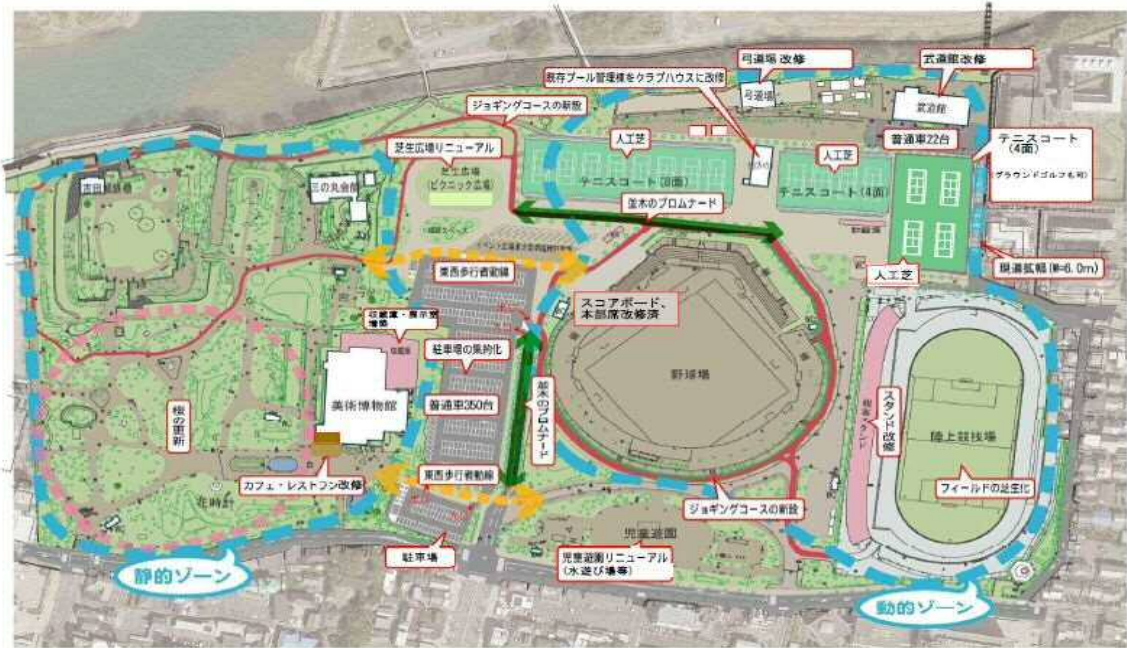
弓道場 改修
武道館改修
既存プール管理棟をクラブハウスに改修
弓道場
武道館
ジョギングコースの新設
普通車22台
芝生広場リニューアル
人工芝
人工芝
テニスコート（4面）
グラウンドゴルフも可
芝生広場（ピクニック広場）
テニスコート（8面）
テニスコート（4面）
三の丸会館
並木のプロムナード
歩道拡幅（W=6.0m）
人工芝
東西歩行者動線
スコアボード、本部席改修済
収蔵庫・展示室増築
駐車場の集約化
野球場
美術博物館
普通車350台
並木のプロムナード
スタンド改修
陸上競技場
桜の更新
東西歩行者動線
カフェ・レストラン改修
ジョギングコースの新設
フィールドの芝生化
花時計
児童遊園
駐車場
児童遊園リニューアル（水遊び場等）
静的ゾーン
動的ゾーン